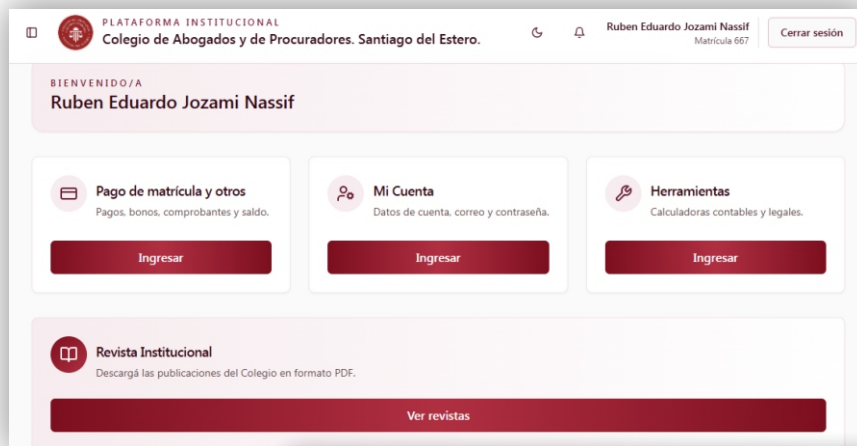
PLATAFORMA INSTITUCIONAL
Colegio de Abogados y de Procuradores. Santiago del Estero.

Ruben Eduardo Jozami Nassif
Matrícula 667

Cerrar sesión

BIENVENIDO/A
Ruben Eduardo Jozami Nassif

Pago de matrícula y otros
Pagos, bonos, comprobantes y saldo.

Ingresar

Mi Cuenta
Datos de cuenta, correo y contraseña.

Ingresar

Herramientas
Calculadoras contables y legales.

Ingresar

Revista Institucional
Descargá las publicaciones del Colegio en formato PDF.

Ver revistas